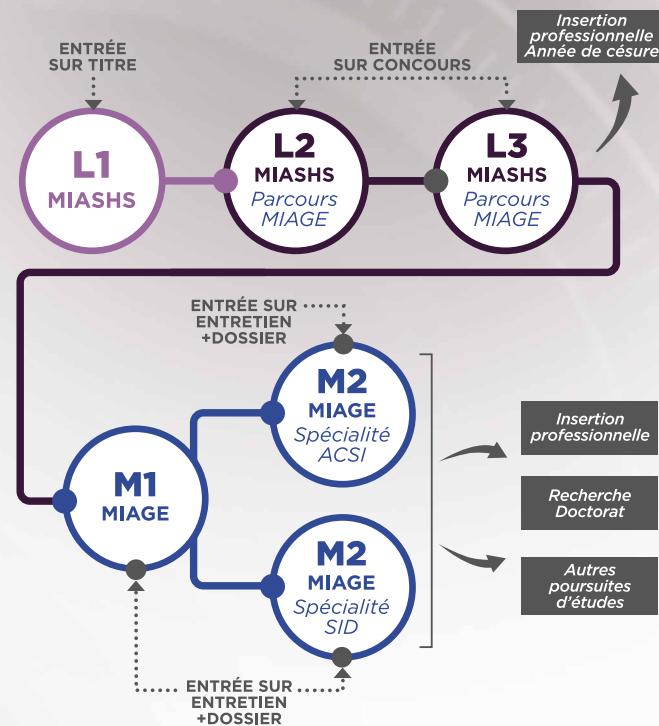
ENTRÉE SUR TITRE

ENTRÉE SUR CONCOURS

Insertion professionnelle Année de césure

L1 MIASHS

L2 MIASHS Parcours MIAGE

L3 MIASHS Parcours MIAGE

ENTRÉE SUR ENTRETIEN +DOSSIER

M2 MIAGE Spécialité ACSI

M1 MIAGE

M2 MIAGE Spécialité SID

ENTRÉE SUR ENTRETIEN +DOSSIER

Insertion professionnelle

Recherche Doctorat

Autres poursuites d'études